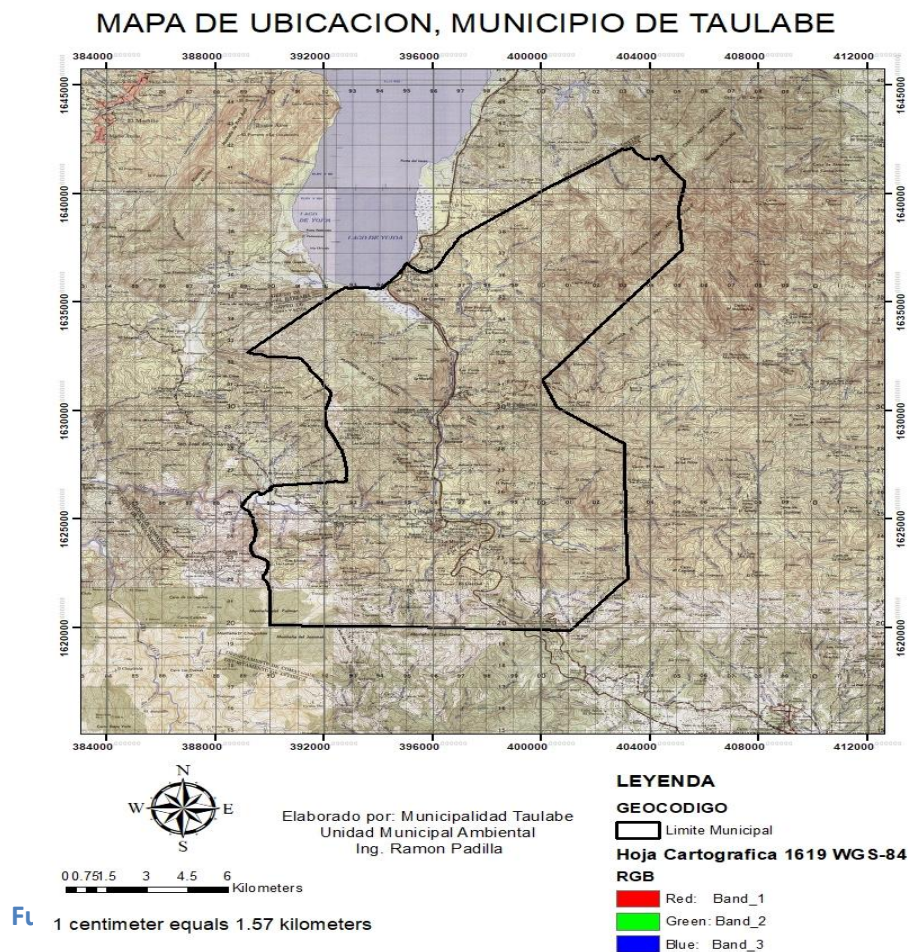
MAPA DE UBICACION, MUNICIPIO DE TAULABE

384000 388000 392000 396000 400000 404000 408000 412000

1645000
1640000
1635000
1630000
1625000
1620000

LAGO DE YOJOA

384000 388000 392000 396000 400000 404000 408000 412000

N
W E
S

0 0.75 1.5 3 4.5 6
Kilometers

Elaborado por: Municipalidad Taulabe
Unidad Municipal Ambiental
Ing. Ramon Padilla

LEYENDA
GEOCODIGO
Limite Municipal
Hoja Cartografica 1619 WGS-84
RGB
Red: Band_1
Green: Band_2
Blue: Band_3

Fu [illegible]

1 centimeter equals 1.57 kilometers